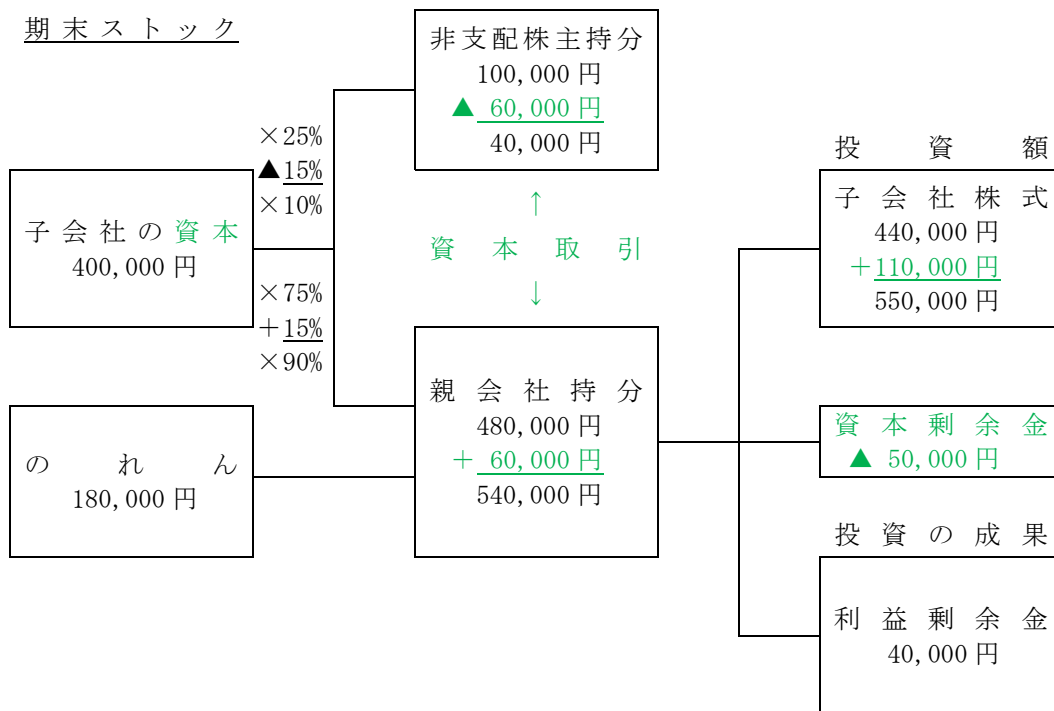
期末ストック

非支配株主持分
100,000円
▲ 60,000円
40,000円

×25%
▲15%
×10%

子会社の資本
400,000円

×75%
＋15%
×90%

↑
資本取引
↓

親会社持分
480,000円
＋ 60,000円
540,000円

のれん
180,000円

投資額

子会社株式
440,000円
＋110,000円
550,000円

資本剰余金
▲ 50,000円

投資の成果

利益剰余金
40,000円